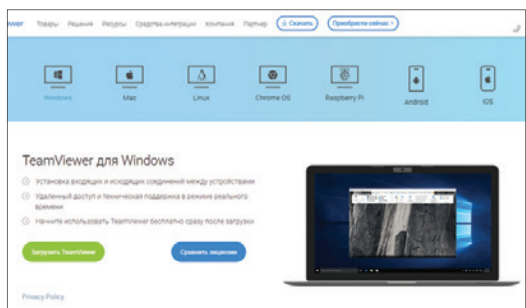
iewer Товары Решения Ресурсы Средства интеграции Компания Партнер Скачать Приобрести сейчас

Windows Mac Linux Chrome OS Raspberry Pi Android iOS

TeamViewer для Windows

Установка входящих и исходящих соединений между устройствами

Удаленный доступ и техническая поддержка в режиме реального времени

Начните использовать TeamViewer бесплатно сразу после загрузки

Загрузить TeamViewer

Сравнить лицензии

Privacy Policy